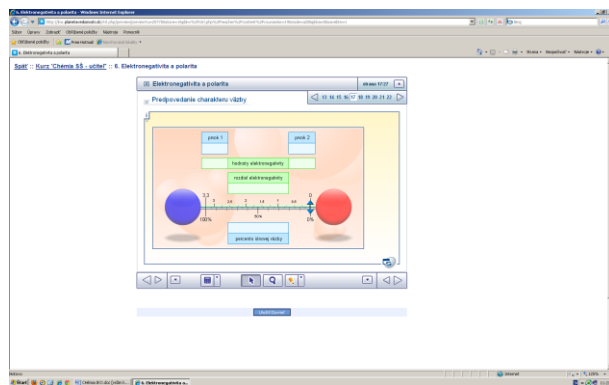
6. Elektronegativita a polarita - Windows Internet Explorer

http://bio.planetavedomosti.sk/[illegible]

Súbor Úpravy Zobraziť Obľúbené položky Nástroje Pomocník

Obľúbené položky

6. Elektronegativita a polarita

Späť :: Kurz 'Chémia SŠ - učiteľ' :: 6. Elektronegativita a polarita

Elektronegativita a polarita

strana 17/27

Predpovedanie charakteru väzby

13 14 15 16 17 18 19 20 21 22

prvok 1

prvok 2

hodnoty elektronegativity

rozdiel elektronegativity

3,3

100%

2

50%

0

0%

percento iónovej väzby

Uložiť/Zavrieť

Internet

100%

Štart

6. Elektronegativita a...